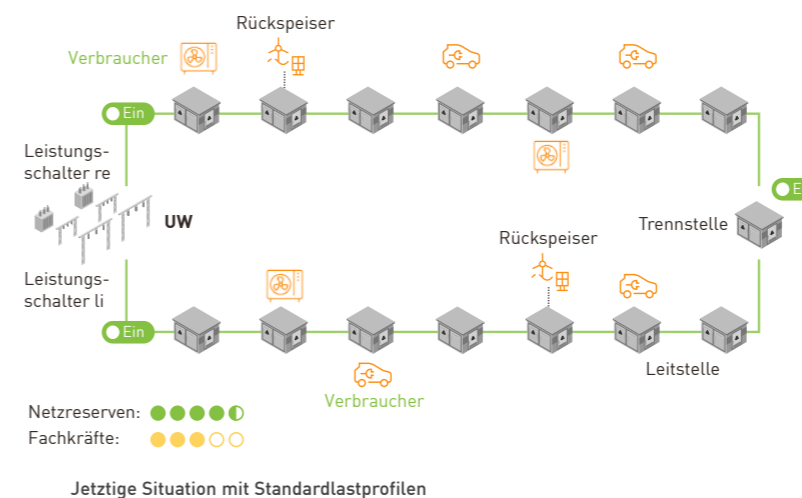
Rückspeiser

Verbraucher

Ein

Leistungsschalter re

UW

Leistungsschalter li

Ein

Ein

Trennstelle

Rückspeiser

Leitstelle

Verbraucher

Netzreserven:

Fachkräfte:

Jetztige Situation mit Standardlastprofilen